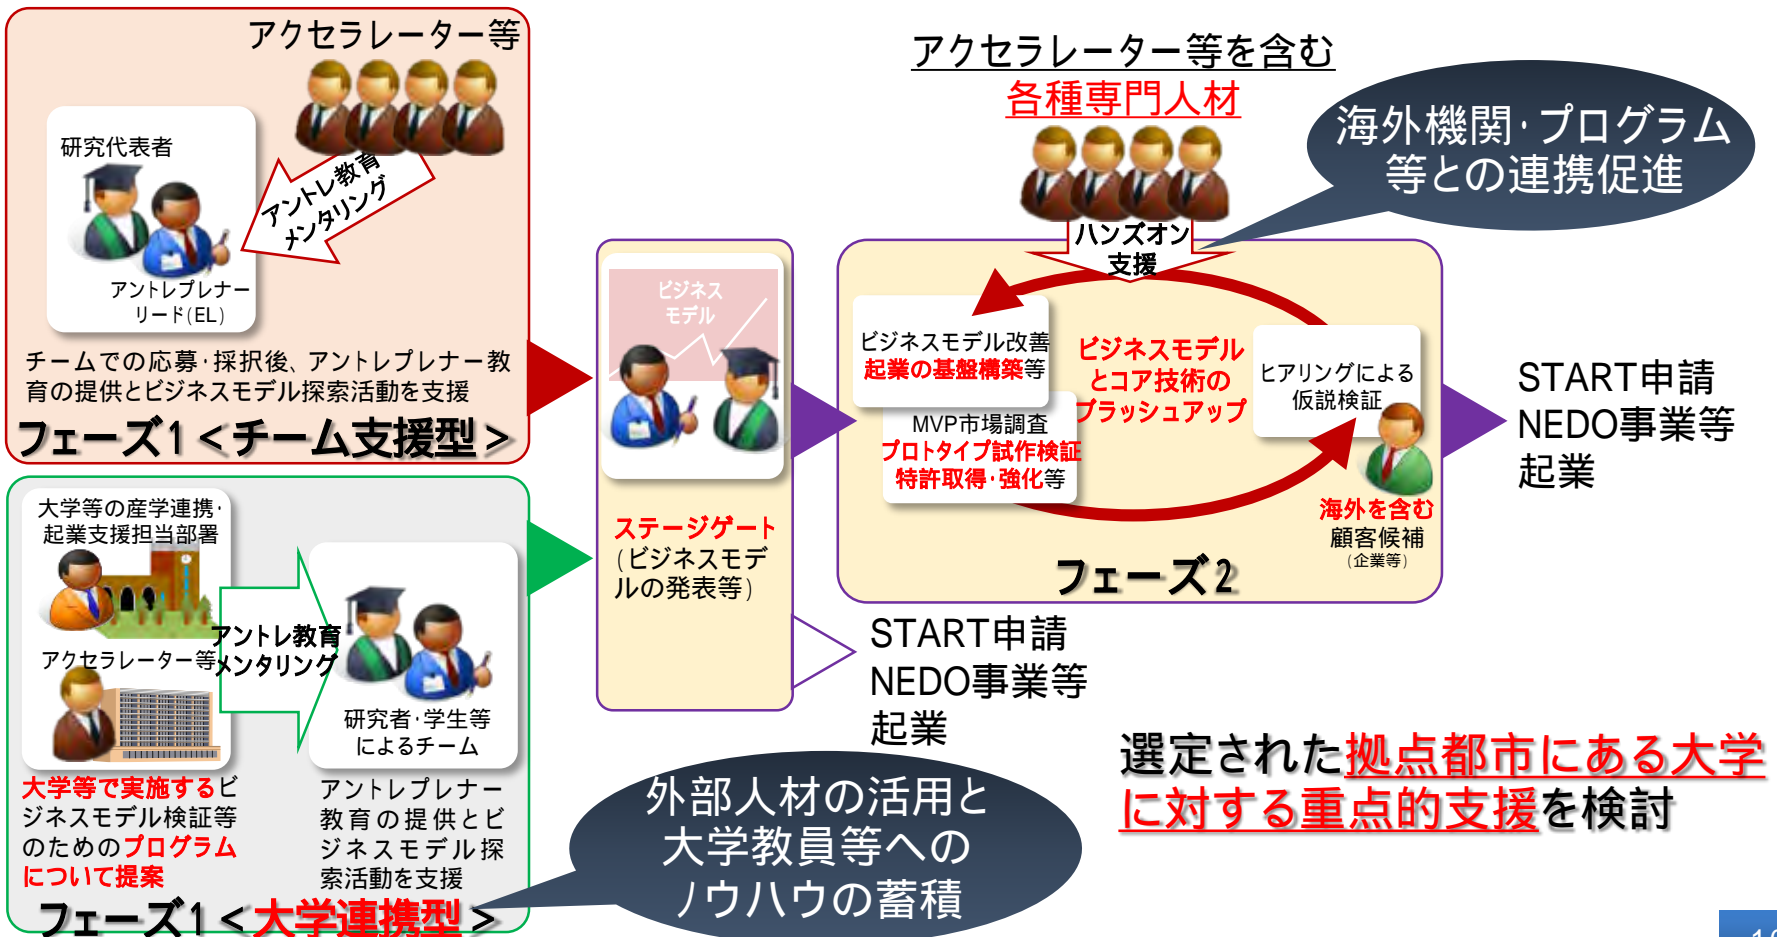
アクセラレーター等

研究代表者

アントレ教育
メンタリング

アントレプレナー
リード(EL)

チームでの応募・採択後、アントレプレナー教育の提供とビジネスモデル探索活動を支援

フェーズ1＜チーム支援型＞

大学等の産学連携・
起業支援担当部署

アクセラレーター等

アントレ教育
メンタリング

研究者・学生等
によるチーム

大学等で実施するビジネスモデル検証等のためのプログラムについて提案

アントレプレナー教育の提供とビジネスモデル探索活動を支援

フェーズ1＜大学連携型＞

ビジネス
モデル

ステージゲート
(ビジネスモデルの発表等)

アクセラレーター等を含む
各種専門人材

海外機関・プログラム
等との連携促進

ハンズオン
支援

ビジネスモデル改善
起業の基盤構築等

ビジネスモデル
とコア技術の
ブラッシュアップ

ヒアリングによる
仮説検証

MVP市場調査
プロトタイプ試作検証
特許取得・強化等

海外を含む
顧客候補
(企業等)

フェーズ2

START申請
NEDO事業等
起業

START申請
NEDO事業等
起業

外部人材の活用と
大学教員等への
ノウハウの蓄積

選定された拠点都市にある大学に対する重点的支援を検討